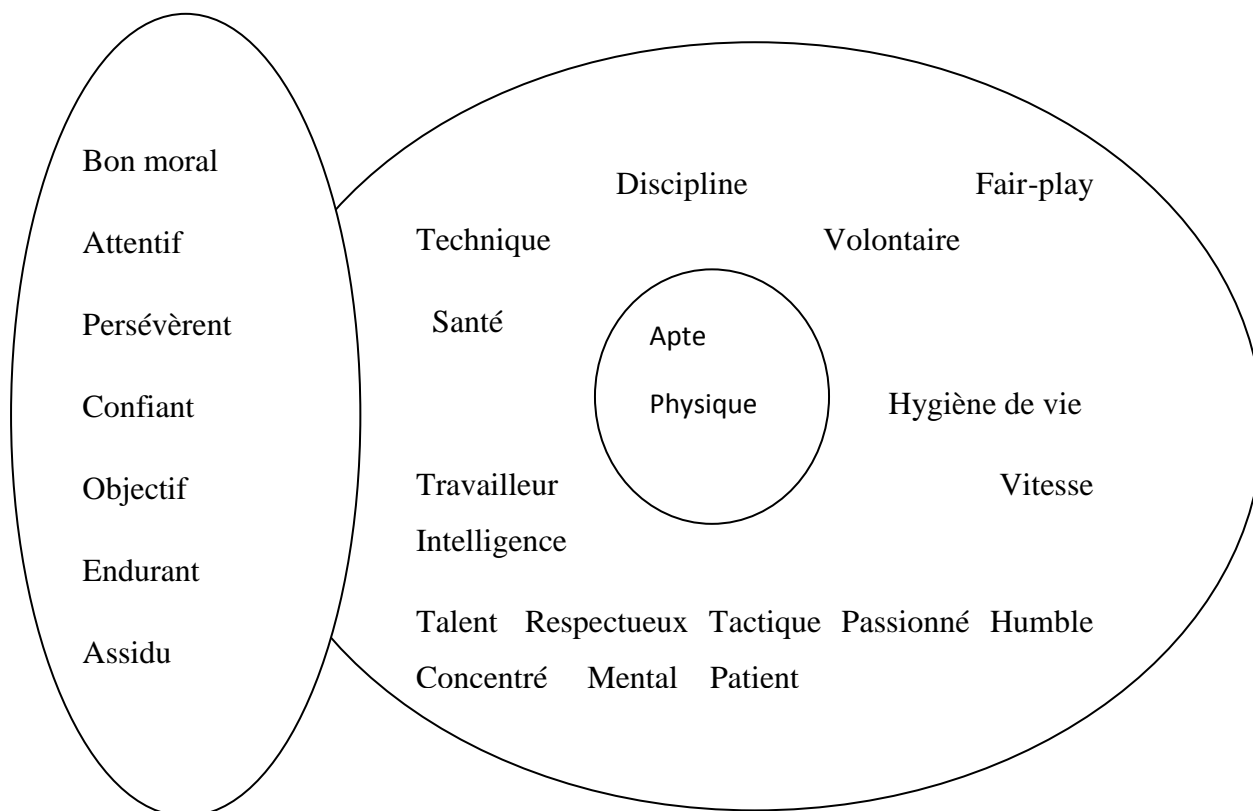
Bon moral

Attentif

Persévèrent

Confiant

Objectif

Endurant

Assidu

Discipline Fair-play

Technique Volontaire

Santé

Apte

Physique

Hygiène de vie

Travailleur Vitesse

Intelligence

Talent Respectueux Tactique Passionné Humble Concentré Mental Patient